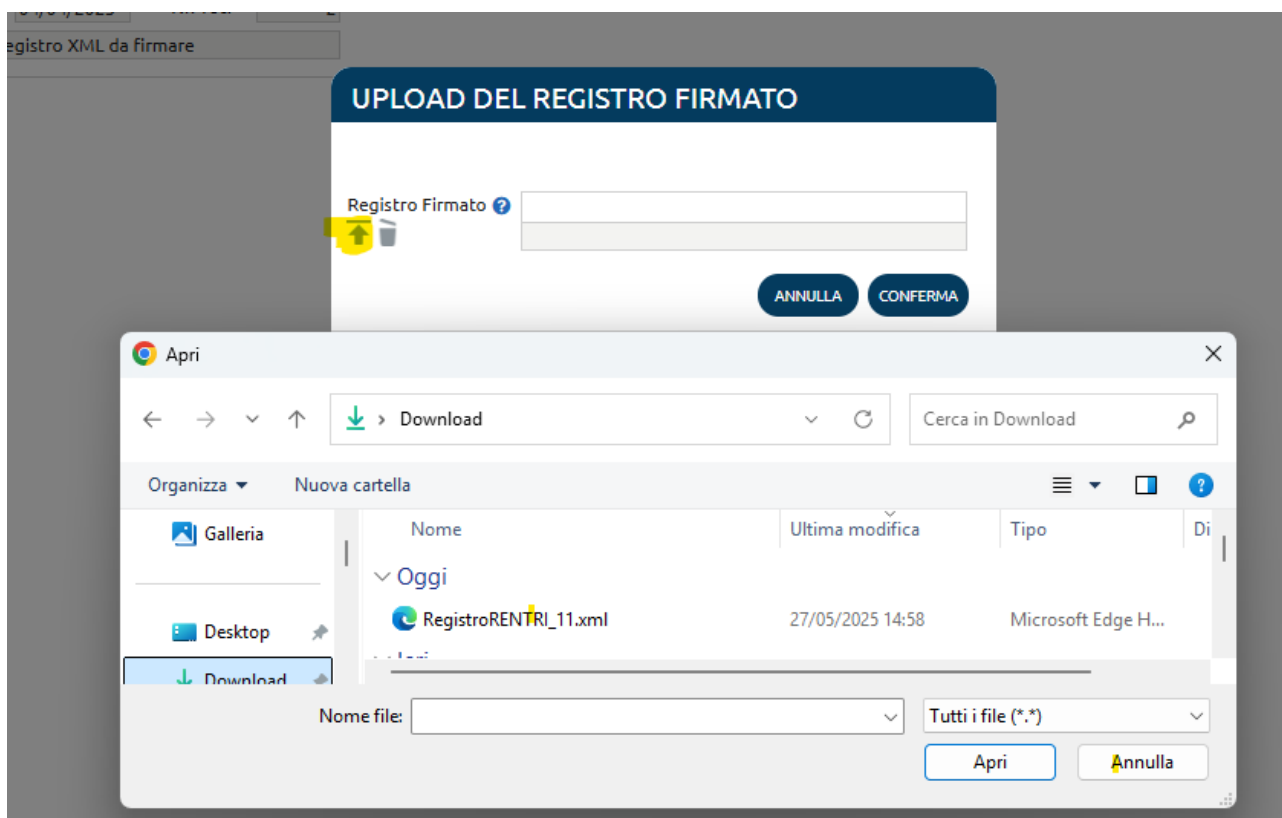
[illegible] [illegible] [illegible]

egistro XML da firmare

UPLOAD DEL REGISTRO FIRMATO

Registro Firmato

ANNULLA CONFERMA

Apri

Download

Cerca in Download

Organizza ▾ Nuova cartella

Galleria

Desktop

Download

Nome

Ultima modifica

Tipo

Di

Oggi

RegistroRENTRI_11.xml

27/05/2025 14:58

Microsoft Edge H...

Ieri

Nome file:

Tutti i file (*.*)

Apri

Annulla